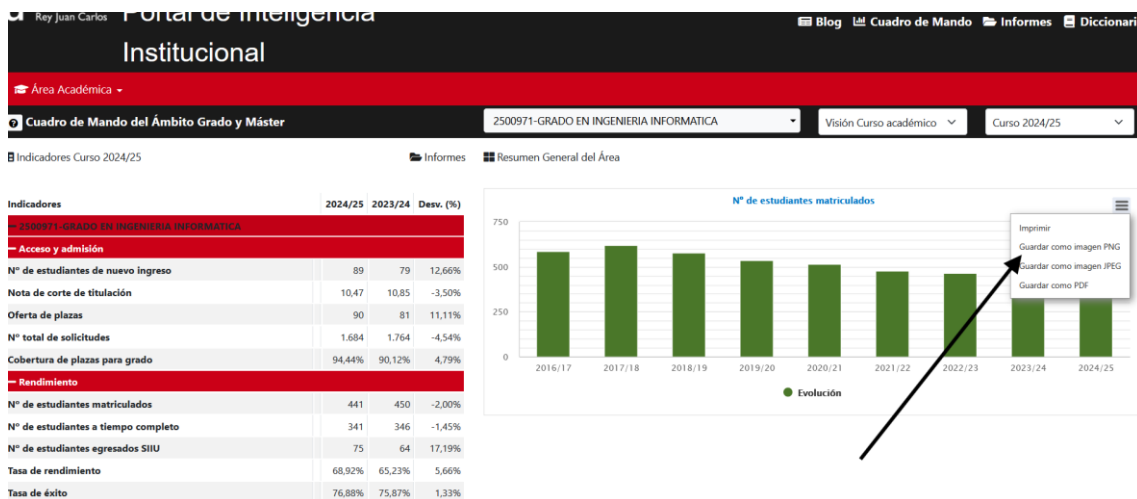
Rey Juan Carlos Portal de Inteligencia Institucional

Blog Cuadro de Mando Informes Diccionari

Área Académica

Cuadro de Mando del Ámbito Grado y Máster

2500971-GRADO EN INGENIERIA INFORMATICA

Visión Curso académico

Curso 2024/25

Indicadores Curso 2024/25

Informes

Resumen General del Área

| Indicadores | 2024/25 | 2023/24 | Desv. (%) |
|---|---|---|---|
| – 2500971-GRADO EN INGENIERIA INFORMATICA | | | |
| – Acceso y admisión | | | |
| Nº de estudiantes de nuevo ingreso | 89 | 79 | 12,66% |
| Nota de corte de titulación | 10,47 | 10,85 | -3,50% |
| Oferta de plazas | 90 | 81 | 11,11% |
| Nº total de solicitudes | 1.684 | 1.764 | -4,54% |
| Cobertura de plazas para grado | 94,44% | 90,12% | 4,79% |
| – Rendimiento | | | |
| Nº de estudiantes matriculados | 441 | 450 | -2,00% |
| Nº de estudiantes a tiempo completo | 341 | 346 | -1,45% |
| Nº de estudiantes egresados SIIU | 75 | 64 | 17,19% |
| Tasa de rendimiento | 68,92% | 65,23% | 5,66% |
| Tasa de éxito | 76,88% | 75,87% | 1,33% |

Nº de estudiantes matriculados

750
500
250
0

2016/17 2017/18 2018/19 2019/20 2020/21 2021/22 2022/23 2023/24 2024/25

Evolución

Imprimir
Guardar como imagen PNG
Guardar como imagen JPEG
Guardar como PDF